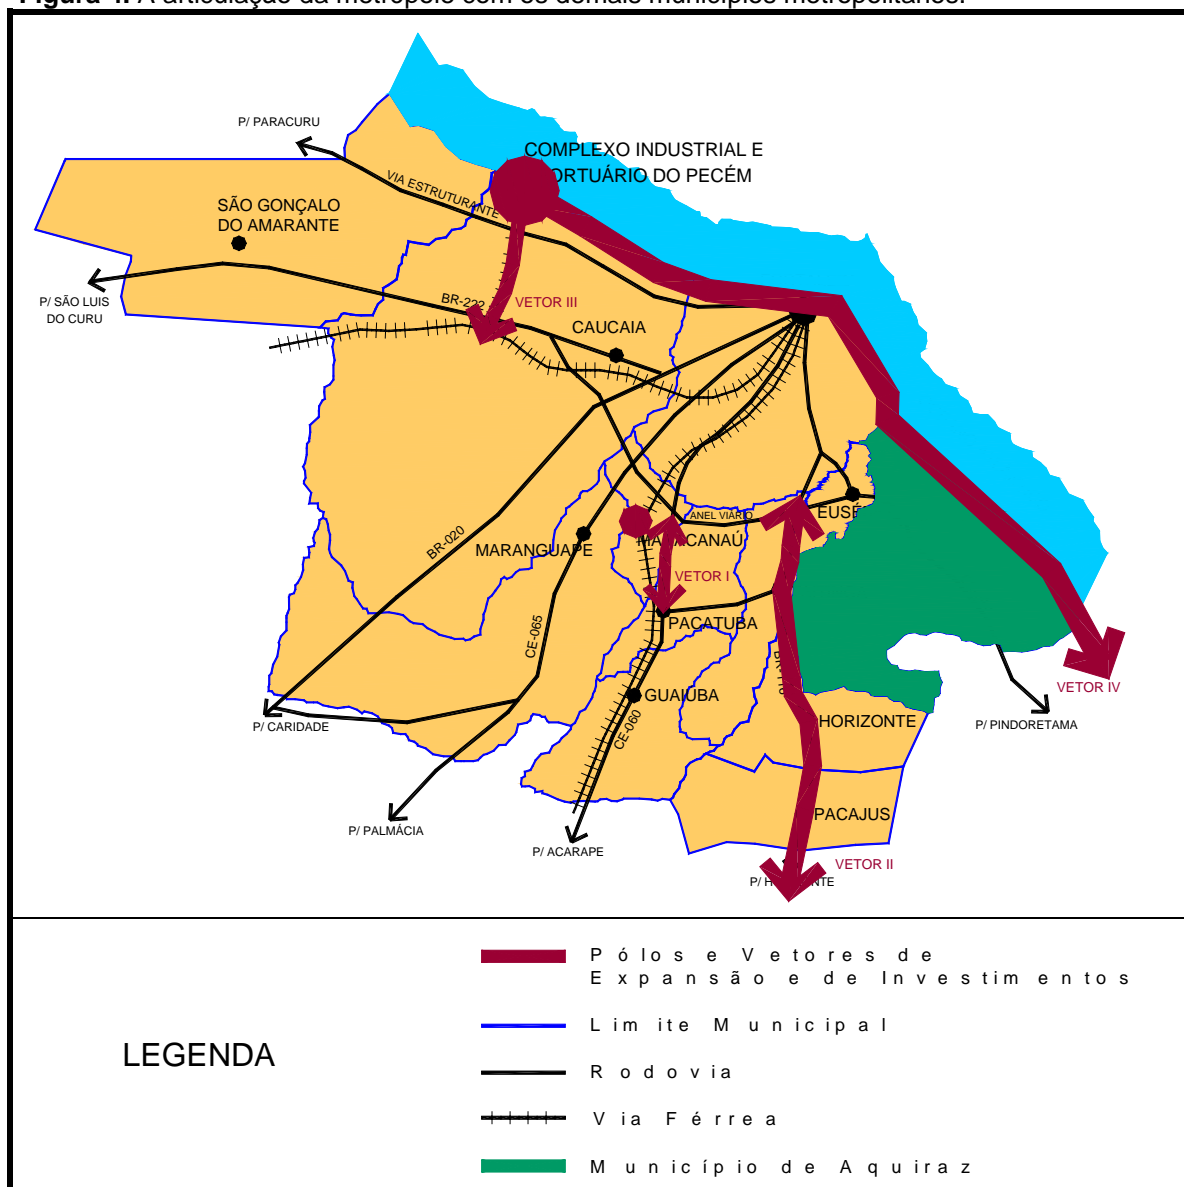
Figura 4: A articulação da metrópole com os demais municípios metropolitanos.

COMPLEXO INDUSTRIAL E PORTUÁRIO DO PECÉM

P/ PARACURU

VIA ESTRUTURANTE

SÃO GONÇALO DO AMARANTE

P/ SÃO LUIS DO CURU

BR-222

VETOR III

CAUCAIA

BR-020

MARANGUAPE

ANEL VIÁRIO

EUSÉ

MA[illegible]CANAÚ

VETOR I

PACATUBA

CE-065

BR-116

VETOR IV

P/ PINDORETAMA

GUAIÚBA

HORIZONTE

P/ CARIDADE

CE-060

PACAJUS

P/ PALMÁCIA

P/ ACARAPE

VETOR II

P/ H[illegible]NTE

LEGENDA

Pólos e Vetores de Expansão e de Investimentos

Limite Municipal

Rodovia

Via Férrea

Município de Aquiraz